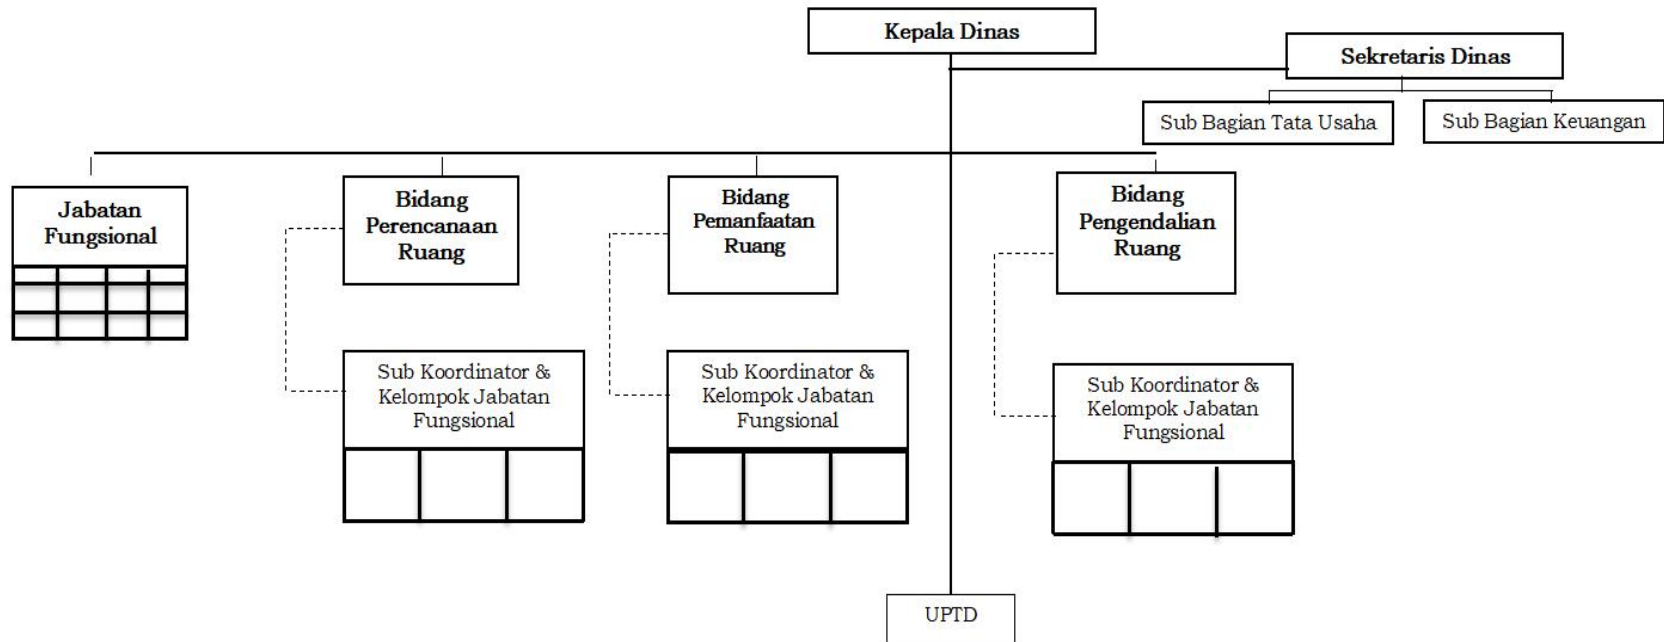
Kepala Dinas

Sekretaris Dinas

Sub Bagian Tata Usaha

Sub Bagian Keuangan

Jabatan Fungsional

Bidang Perencanaan Ruang

Bidang Pemanfaatan Ruang

Bidang Pengendalian Ruang

Sub Koordinator & Kelompok Jabatan Fungsional

Sub Koordinator & Kelompok Jabatan Fungsional

Sub Koordinator & Kelompok Jabatan Fungsional

UPTD